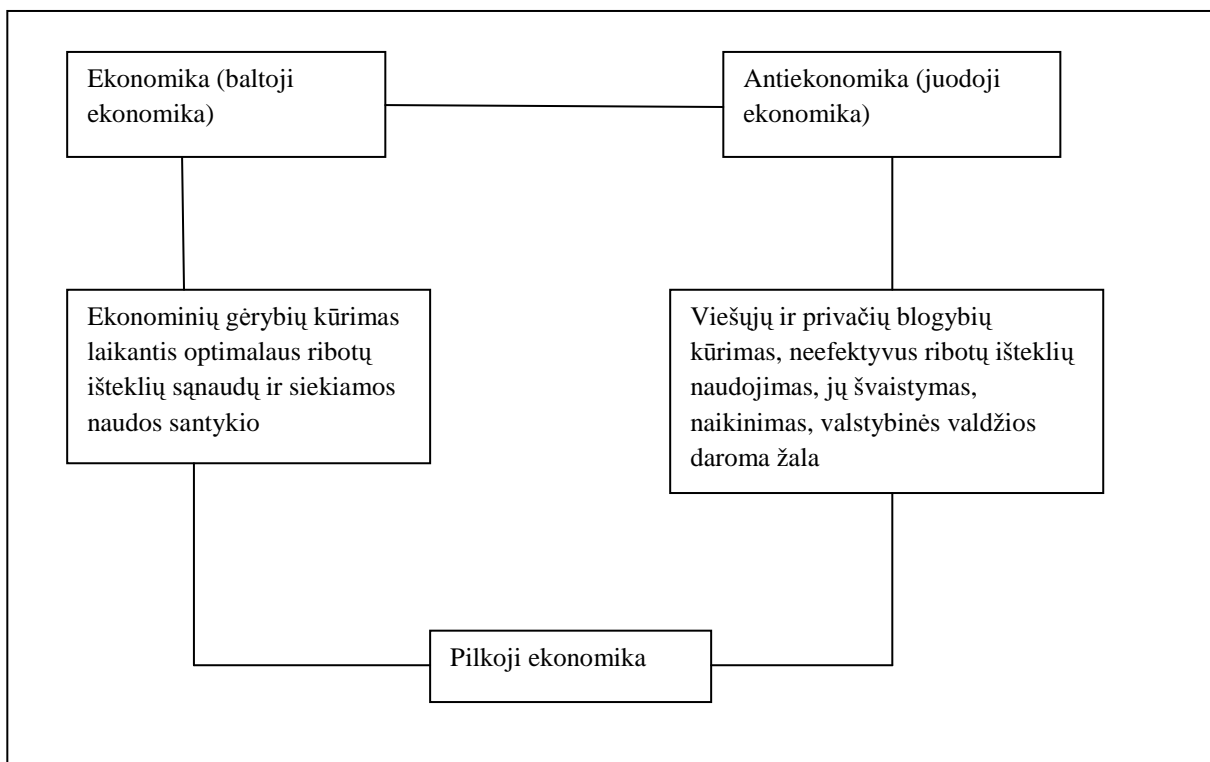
Ekonomika (baltoji ekonomika)

Antiekonomika (juodoji ekonomika)

Ekonominių gėrybių kūrimas laikantis optimalaus ribotų išteklių sąnaudų ir siekiamos naudos santykio

Viešųjų ir privačių blogybių kūrimas, neefektyvus ribotų išteklių naudojimas, jų švaistymas, naikinimas, valstybinės valdžios daroma žala

Pilkoji ekonomika